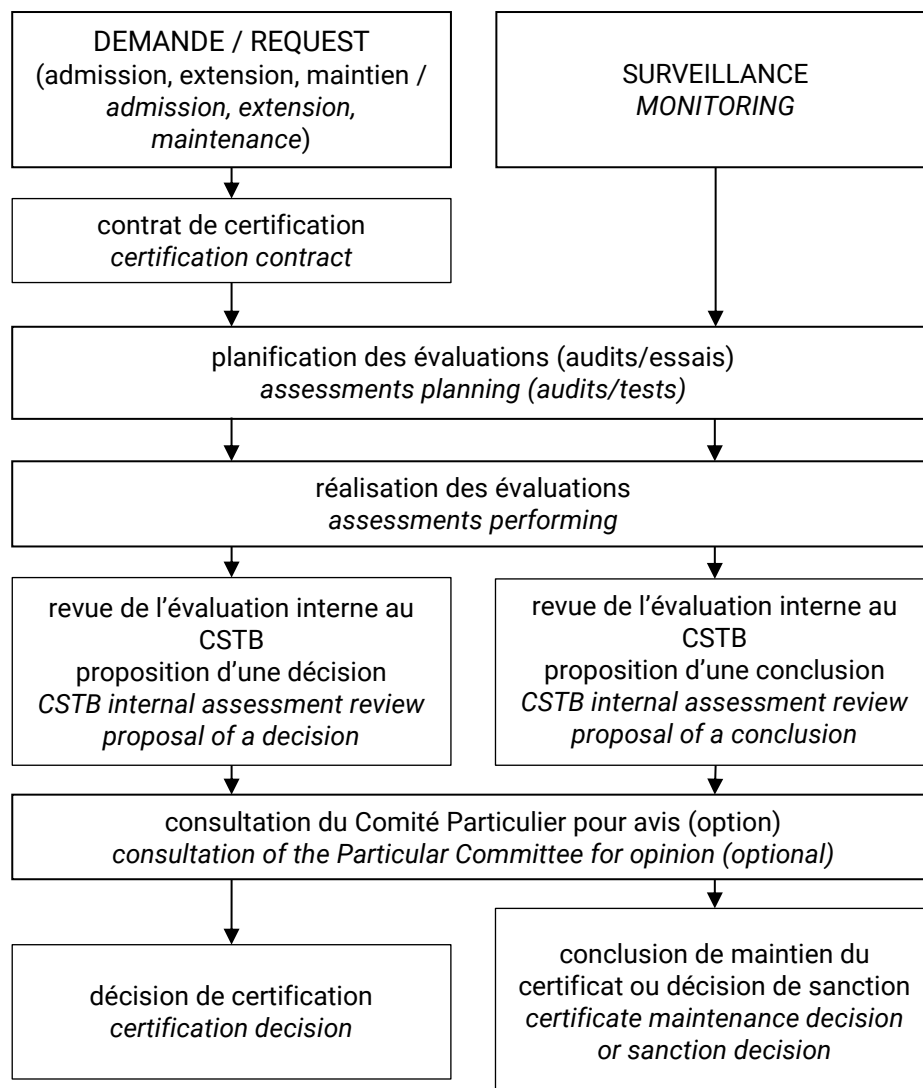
DEMANDE / REQUEST
(admission, extension, maintien / *admission, extension, maintenance*)

SURVEILLANCE
*MONITORING*

contrat de certification
*certification contract*

planification des évaluations (audits/essais)
*assessments planning (audits/tests)*

réalisation des évaluations
*assessments performing*

revue de l'évaluation interne au CSTB
proposition d'une décision
*CSTB internal assessment review proposal of a decision*

revue de l'évaluation interne au CSTB
proposition d'une conclusion
*CSTB internal assessment review proposal of a conclusion*

consultation du Comité Particulier pour avis (option)
*consultation of the Particular Committee for opinion (optional)*

décision de certification
*certification decision*

conclusion de maintien du certificat ou décision de sanction
*certificate maintenance decision or sanction decision*